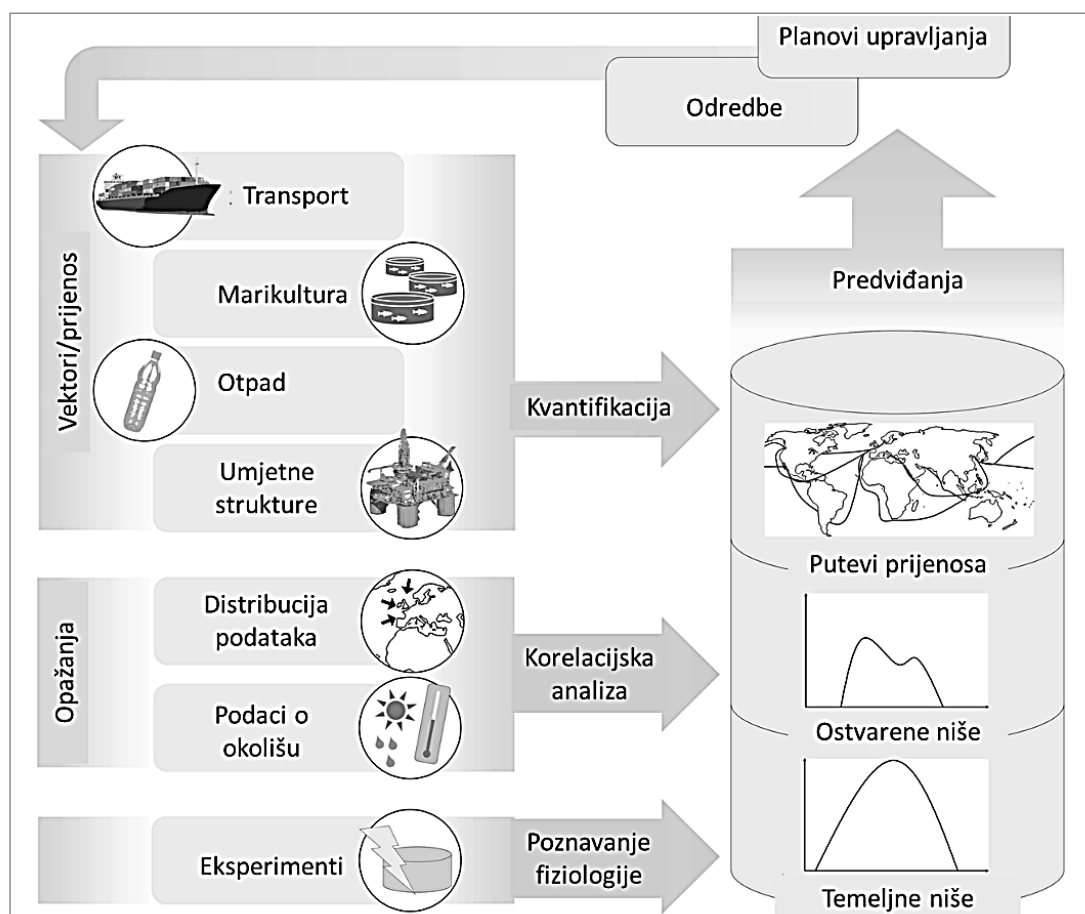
Planovi upravljanja

Odredbe

Vektori/prijenos

Transport

Marikultura

Otpad

Umjetne strukture

Kvantifikacija

Predviđanja

Putevi prijenosa

Opažanja

Distribucija podataka

Podaci o okolišu

Korelacijska analiza

Ostvarene niše

Eksperimenti

Poznavanje fiziologije

Temeljne niše